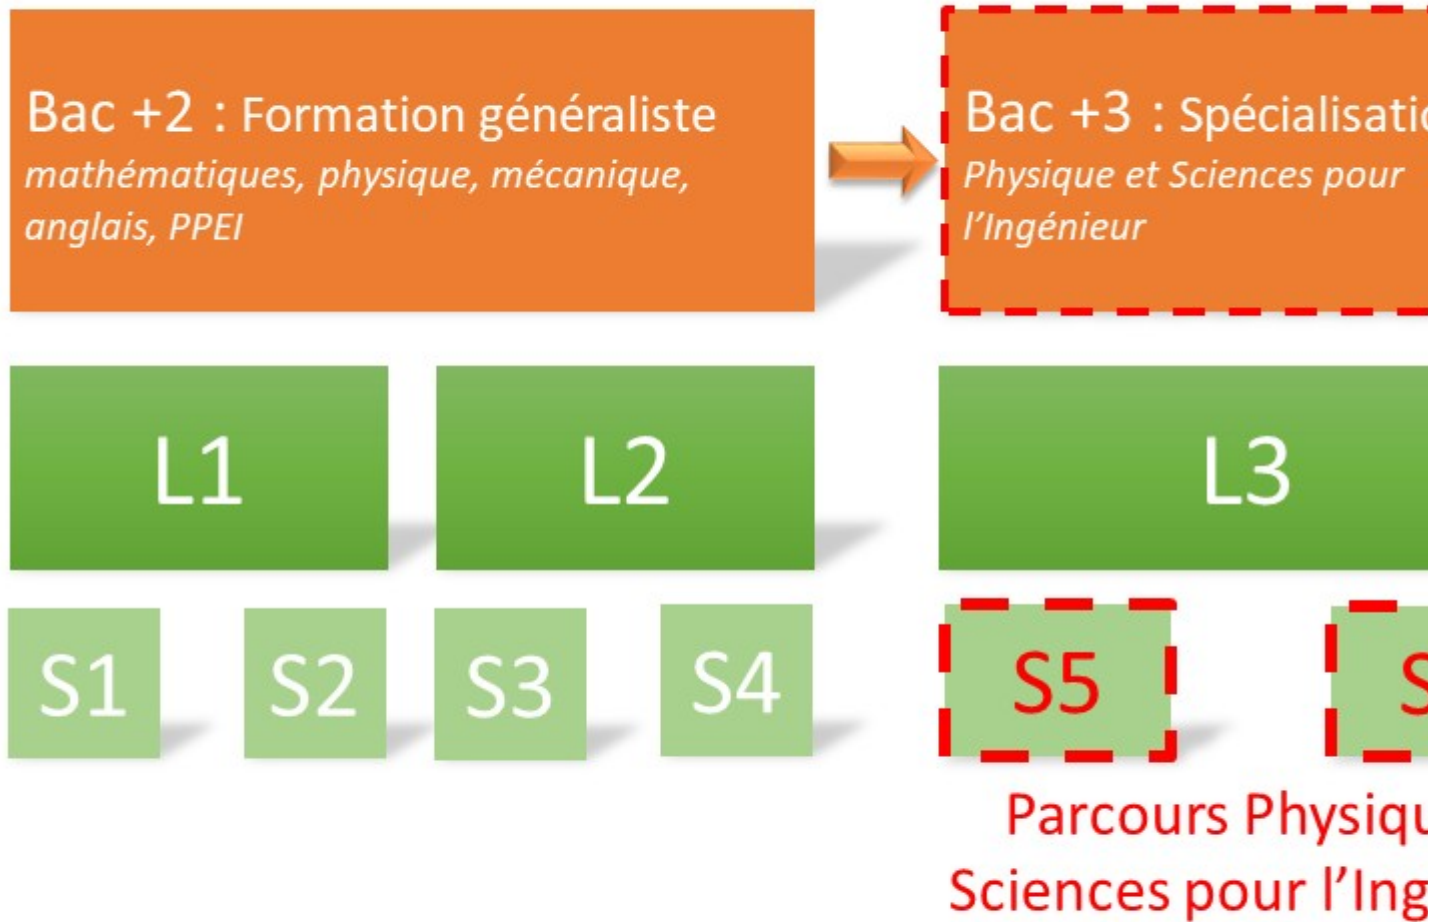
Bac +2 : Formation généraliste
*mathématiques, physique, mécanique, anglais, PPEI*

Bac +3 : Spécialisati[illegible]
*Physique et Sciences pour l'Ingénieur*

L1

L2

L3

S1

S2

S3

S4

S5

S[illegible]

Parcours Physiqu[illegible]
Sciences pour l'Ing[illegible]